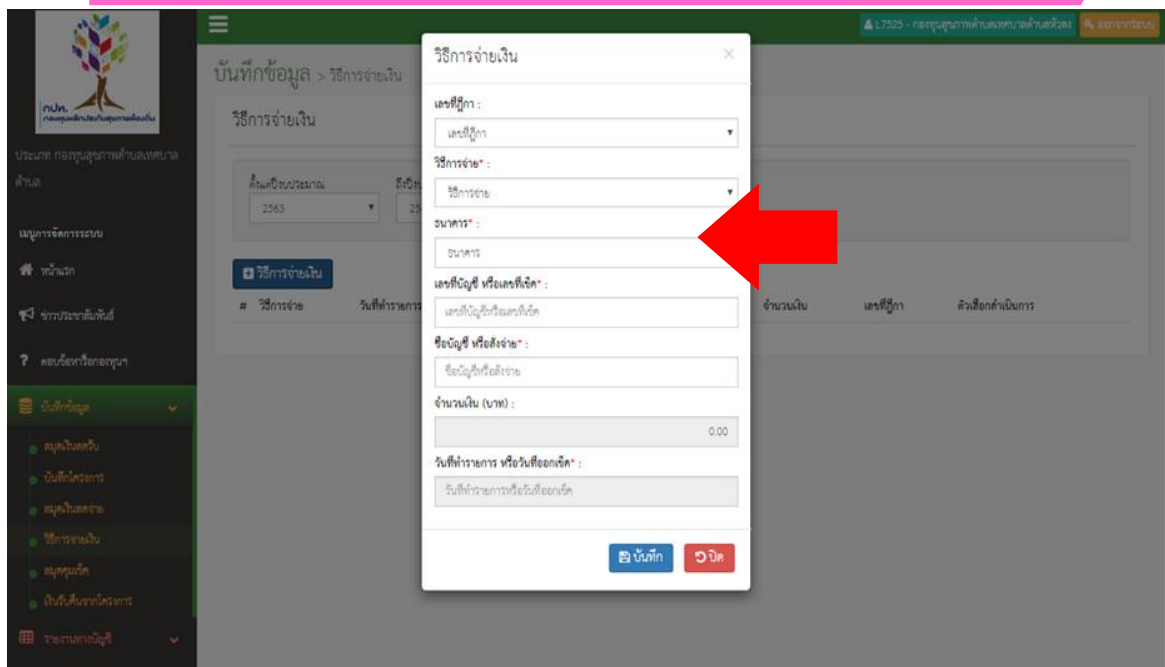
กปท.
กองทุนหลักประกันสุขภาพท้องถิ่น

ประเภท กองทุนสุขภาพตำบลเทศบาลตำบล

เมนูการจัดการระบบ

หน้าแรก

ข่าวประชาสัมพันธ์

? ตอบข้อหารือกองทุนฯ

บันทึกข้อมูล

สมุดเงินสดรับ

บันทึกโครงการ

สมุดเงินสดจ่าย

วิธีการจ่ายเงิน

สมุดคุมเช็ค

เงินรับคืนจากโครงการ

รายงานทางบัญชี

L7525 - กองทุนสุขภาพตำบลเทศบาลตำบลหัวดง

ออกจากระบบ

บันทึกข้อมูล > วิธีการจ่ายเงิน

วิธีการจ่ายเงิน

ตั้งแต่ปีงบประมาณ

2563

ถึงปีง

25

วิธีการจ่ายเงิน

| # | วิธีการจ่าย | วันที่ทำรายการ | จำนวนเงิน | เลขที่ฎีกา | ตัวเลือกดำเนินการ |
|---|---|---|---|---|---|

วิธีการจ่ายเงิน

×

เลขที่ฎีกา :

เลขที่ฎีกา

วิธีการจ่าย* :

วิธีการจ่าย

ธนาคาร* :

ธนาคาร

เลขที่บัญชี หรือเลขที่เช็ค* :

เลขที่บัญชีหรือเลขที่เช็ค

ชื่อบัญชี หรือสั่งจ่าย* :

ชื่อบัญชีหรือสั่งจ่าย

จำนวนเงิน (บาท) :

0.00

วันที่ทำรายการ หรือวันที่ออกเช็ค* :

วันที่ทำรายการหรือวันที่ออกเช็ค

บันทึก

ปิด